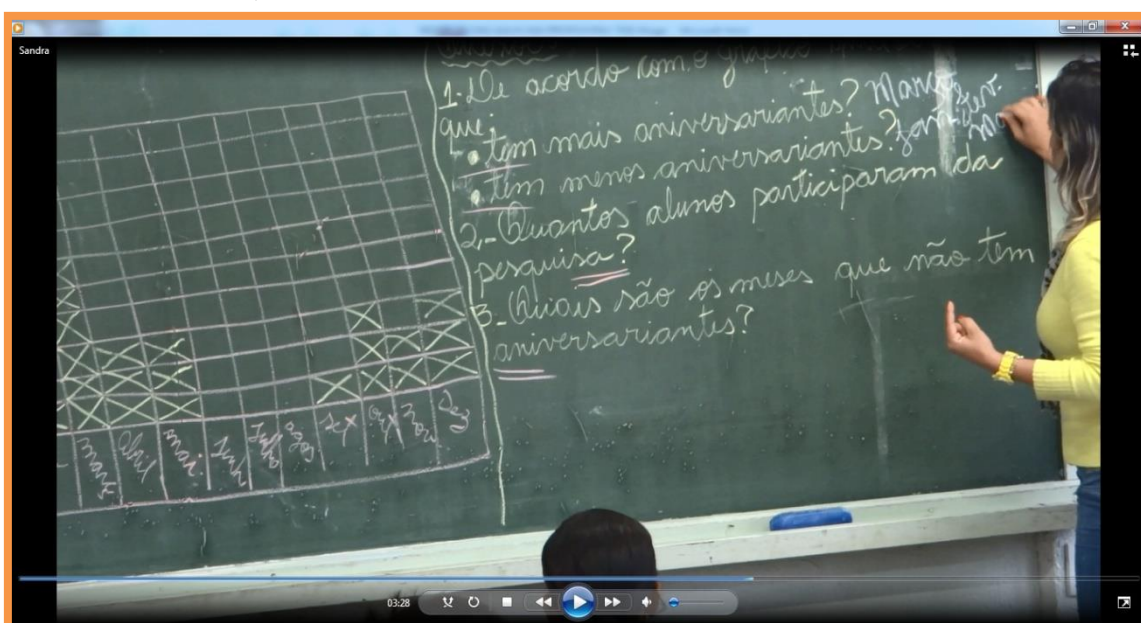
Sandra

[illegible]
1. De acordo com o gráfico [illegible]
que:
• tem mais aniversariantes? Março
• tem menos aniversariantes? Janeiro
2.- Quantos alunos participaram da pesquisa?
3.- Quais são os meses que não tem aniversariantes?

março abril maio junho julho agosto set out nov dez

03:28